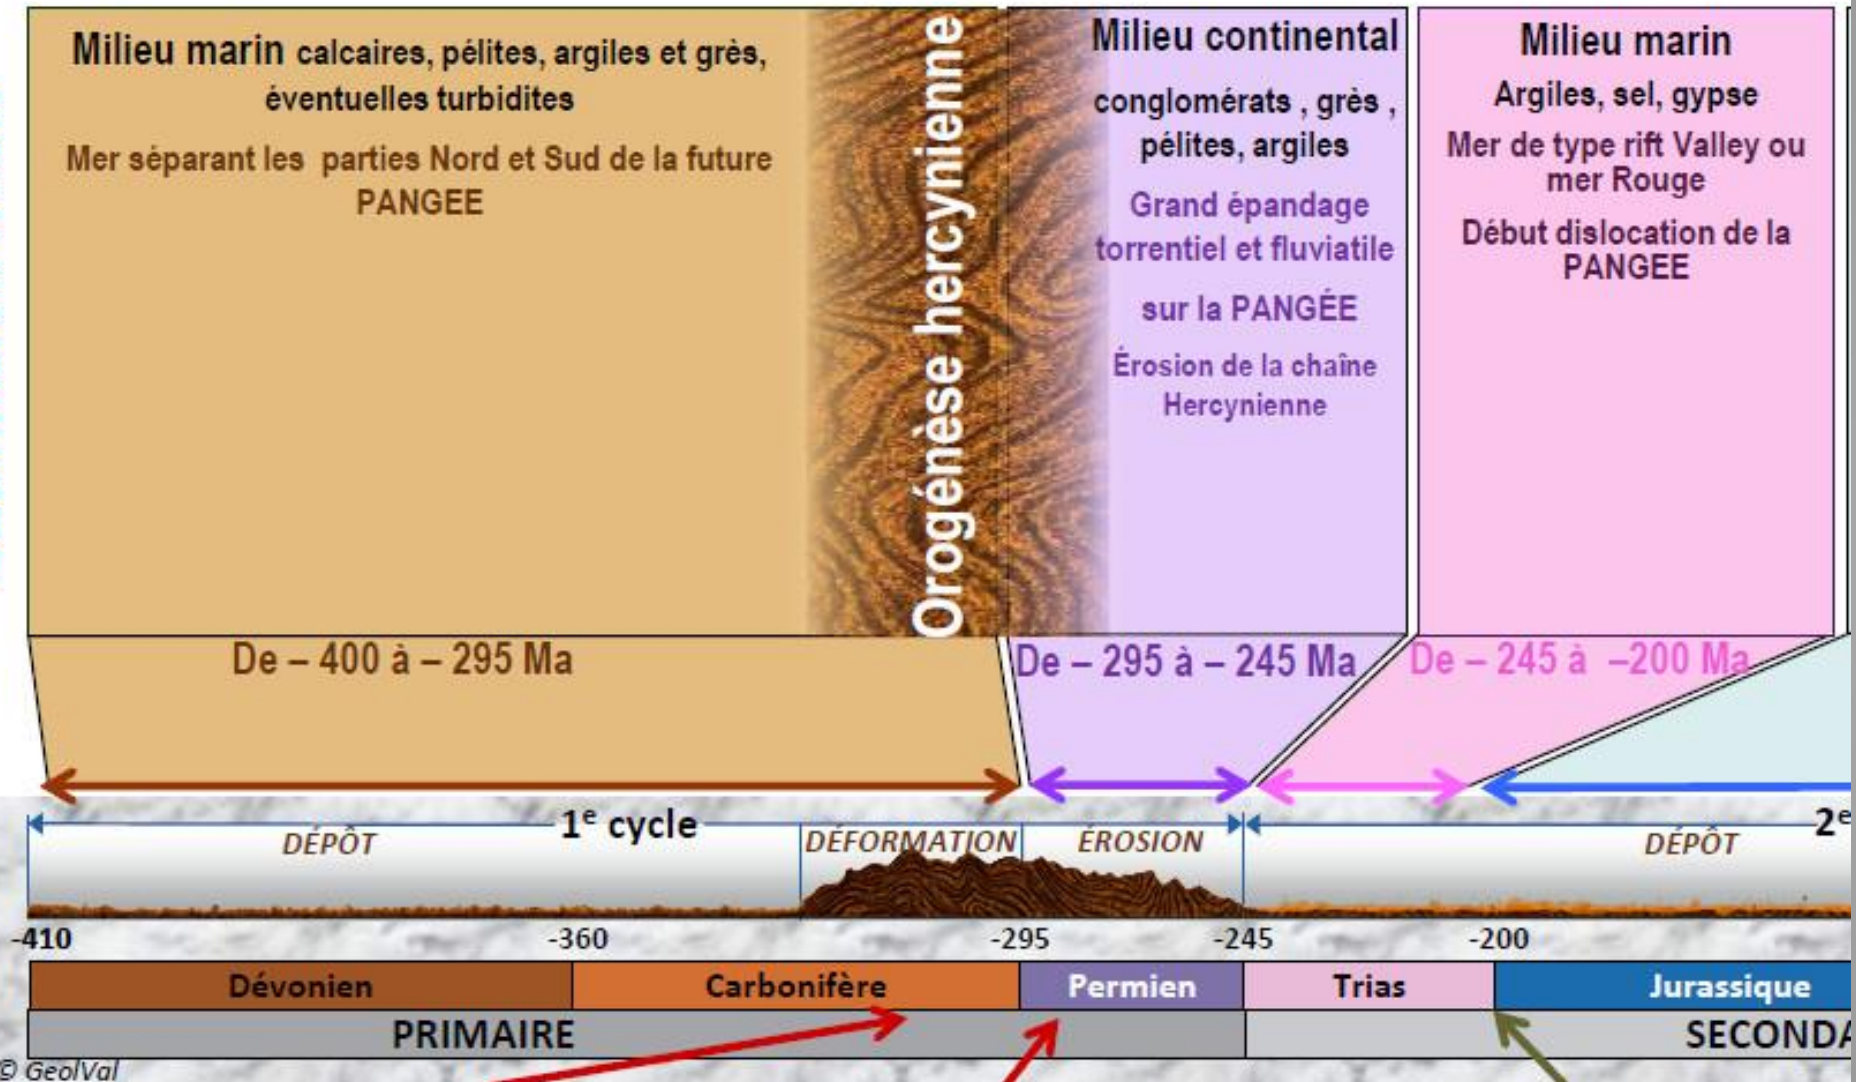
Milieu marin calcaires, pélites, argiles et grès, éventuelles turbidites

Mer séparant les parties Nord et Sud de la future PANGEE

Orogénèse hercynienne

Milieu continental

conglomérats , grès , pélites, argiles

Grand épandage torrentiel et fluviatile

sur la PANGÉE

Érosion de la chaîne Hercynienne

Milieu marin

Argiles, sel, gypse

Mer de type rift Valley ou mer Rouge

Début dislocation de la PANGEE

De – 400 à – 295 Ma

De – 295 à – 245 Ma

De – 245 à –200 Ma

1e cycle

DÉPÔT

DÉFORMATION

ÉROSION

DÉPÔT

2e

-410

-360

-295

-245

-200

| Dévonien | Carbonifère | Permien | Trias | Jurassique |
|---|---|---|---|---|
| PRIMAIRE | | | SECONDA | |

© GeolVal